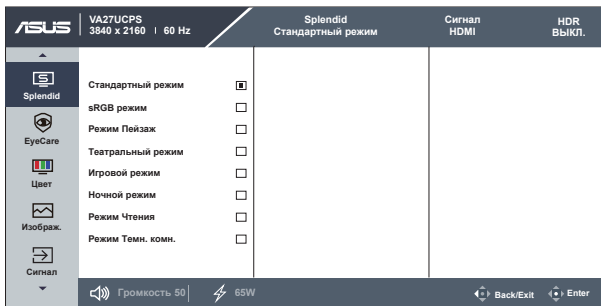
/ISUS VA27UCPS
3840 x 2160 | 60 Hz

Splendid
Стандартный режим

Сигнал
HDMI

HDR
ВЫКЛ.

Splendid
EyeCare
Цвет
Изображ.
Сигнал

Стандартный режим
sRGB режим
Режим Пейзаж
Театральный режим
Игровой режим
Ночной режим
Режим Чтения
Режим Темн. комн.

Громкость 50 65W Back/Exit Enter